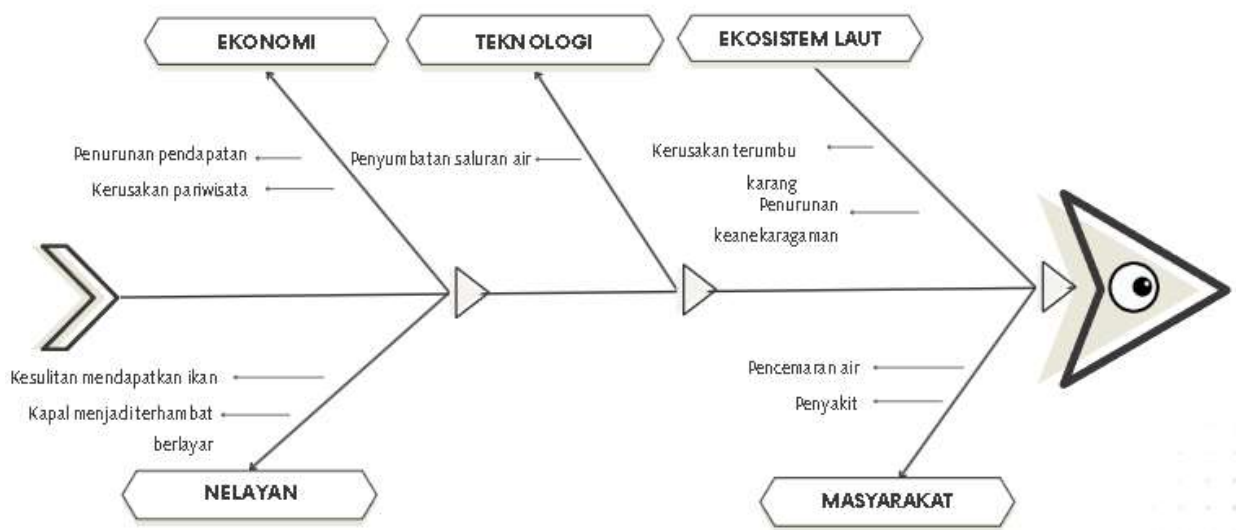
EKONOMI

TEKNOLOGI

EKOSISTEM LAUT

Penurunan pendapatan

Kerusakan pariwisata

Penyumbatan saluran air

Kerusakan terumbu karang

Penurunan keanekaragaman

Kesulitan mendapatkan ikan

Kapal menjadi terhambat berlayar

Pencemaran air

Penyakit

NELAYAN

MASYARAKAT